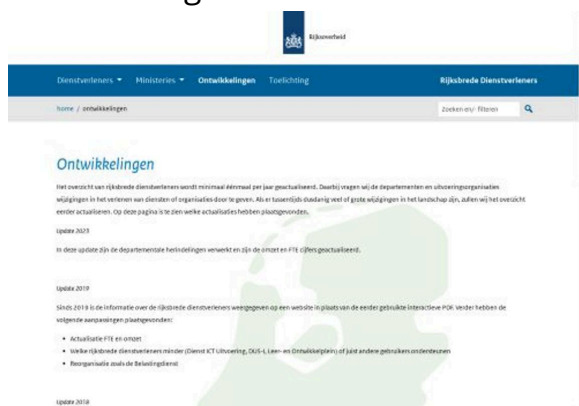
Rijksoverheid

Dienstverleners ▾ Ministeries ▾ Ontwikkelingen Toelichting Rijksbrede Dienstverleners

home / ontwikkelingen

Zoeken en/of filteren

Ontwikkelingen

Het overzicht van rijksbrede dienstverleners wordt minimaal éénmaal per jaar geactualiseerd. Daarbij vragen wij de departementen en uitvoeringsorganisaties wijzigingen in het verlenen van diensten of organisaties door te geven. Als er tussentijds duidelijk veel of grote wijzigingen in het landschap zijn, zullen wij het overzicht eerder actualiseren. Op deze pagina is te zien welke actualisaties hebben plaatsgevonden.

Update 2023

In deze update zijn de departementale herindelingen verwerkt en zijn de omzet en FTE cijfers geactualiseerd.

Update 2019

Sinds 2019 is de informatie over de rijksbrede dienstverleners weergegeven op een website in plaats van de eerder gebruikte interactieve PDF. Verder hebben de volgende aanpassingen plaatsgevonden:

• Actualisatie FTE en omzet
• Welke rijksbrede dienstverleners minder (Dienst ICT Uitvoering, DUS-I, Leer- en Ontwikkelplein) of juist andere gebruikers ondersteunen
• Reorganisatie zoals de Belastingdienst

Update 2018